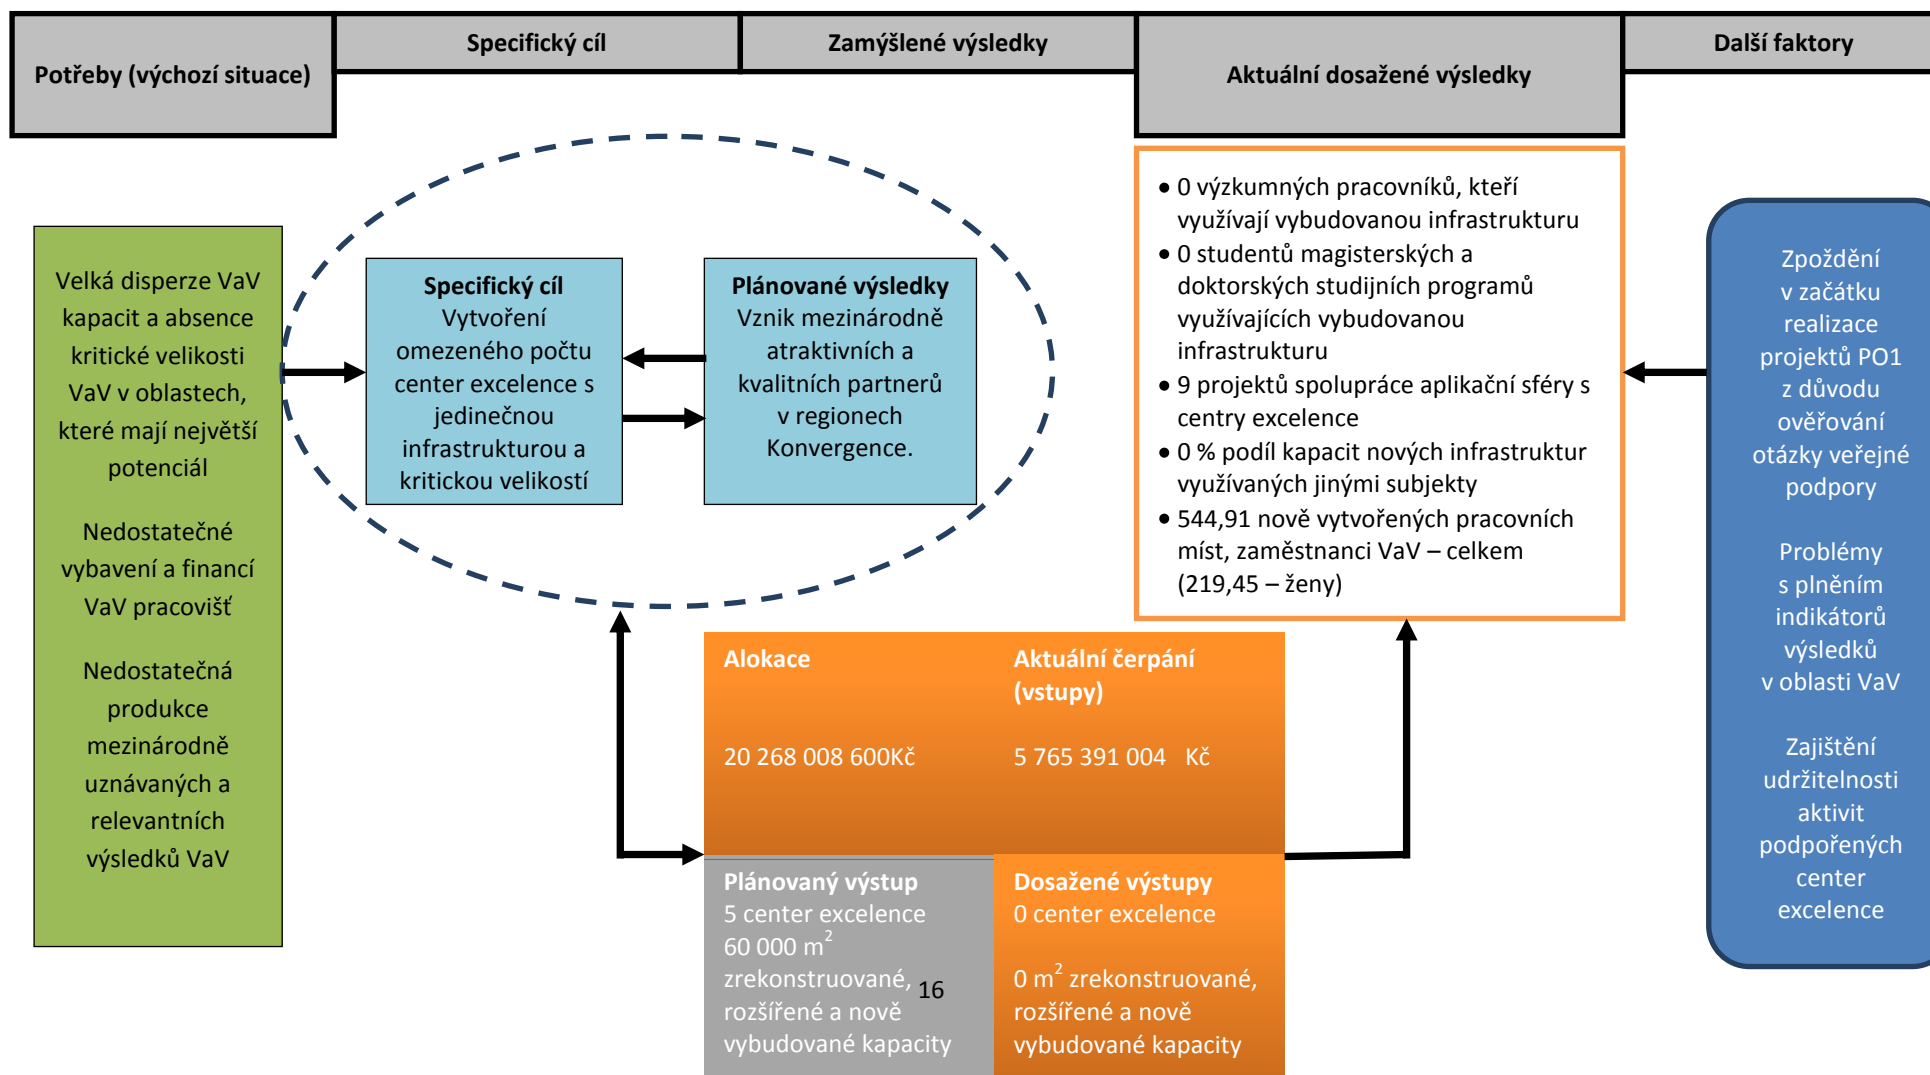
Potřeby (výchozí situace)

Specifický cíl

Zamýšlené výsledky

Aktuální dosažené výsledky

Další faktory

Velká disperze VaV kapacit a absence kritické velikosti VaV v oblastech, které mají největší potenciál

Nedostatečné vybavení a financí VaV pracovišť

Nedostatečná produkce mezinárodně uznávaných a relevantních výsledků VaV

Specifický cíl
Vytvoření omezeného počtu center excelence s jedinečnou infrastrukturou a kritickou velikostí

Plánované výsledky
Vznik mezinárodně atraktivních a kvalitních partnerů v regionech Konvergence.

- 0 výzkumných pracovníků, kteří využívají vybudovanou infrastrukturu
- 0 studentů magisterských a doktorských studijních programů využívajících vybudovanou infrastrukturu
- 9 projektů spolupráce aplikační sféry s centry excelence
- 0 % podíl kapacit nových infrastruktur využívaných jinými subjekty
- 544,91 nově vytvořených pracovních míst, zaměstnanci VaV – celkem (219,45 – ženy)

Zpoždění v začátku realizace projektů PO1 z důvodu ověřování otázky veřejné podpory

Problémy s plněním indikátorů výsledků v oblasti VaV

Zajištění udržitelnosti aktivit podpořených center excelence

Alokace

20 268 008 600Kč

Aktuální čerpání (vstupy)

5 765 391 004 Kč

Plánovaný výstup
5 center excelence
60 000 $m^2$ zrekonstruované, rozšířené a nově vybudované kapacity

16

Dosažené výstupy
0 center excelence

0 $m^2$ zrekonstruované, rozšířené a nově vybudované kapacity